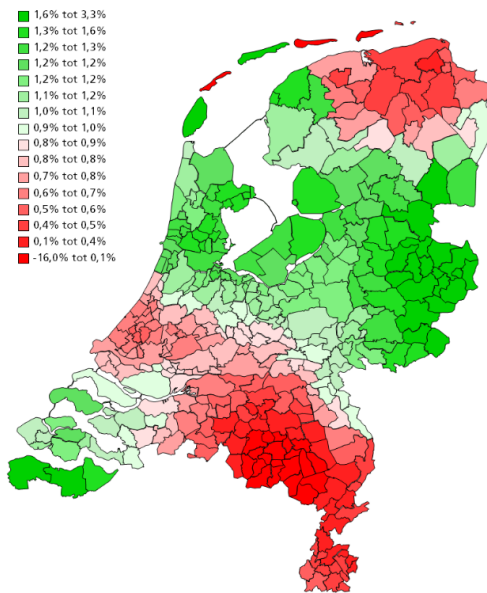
1,6% tot 3,3%
1,3% tot 1,6%
1,2% tot 1,3%
1,2% tot 1,2%
1,2% tot 1,2%
1,1% tot 1,2%
1,0% tot 1,1%
0,9% tot 1,0%
0,8% tot 0,9%
0,8% tot 0,8%
0,7% tot 0,8%
0,6% tot 0,7%
0,5% tot 0,6%
0,4% tot 0,5%
0,1% tot 0,4%
-16,0% tot 0,1%